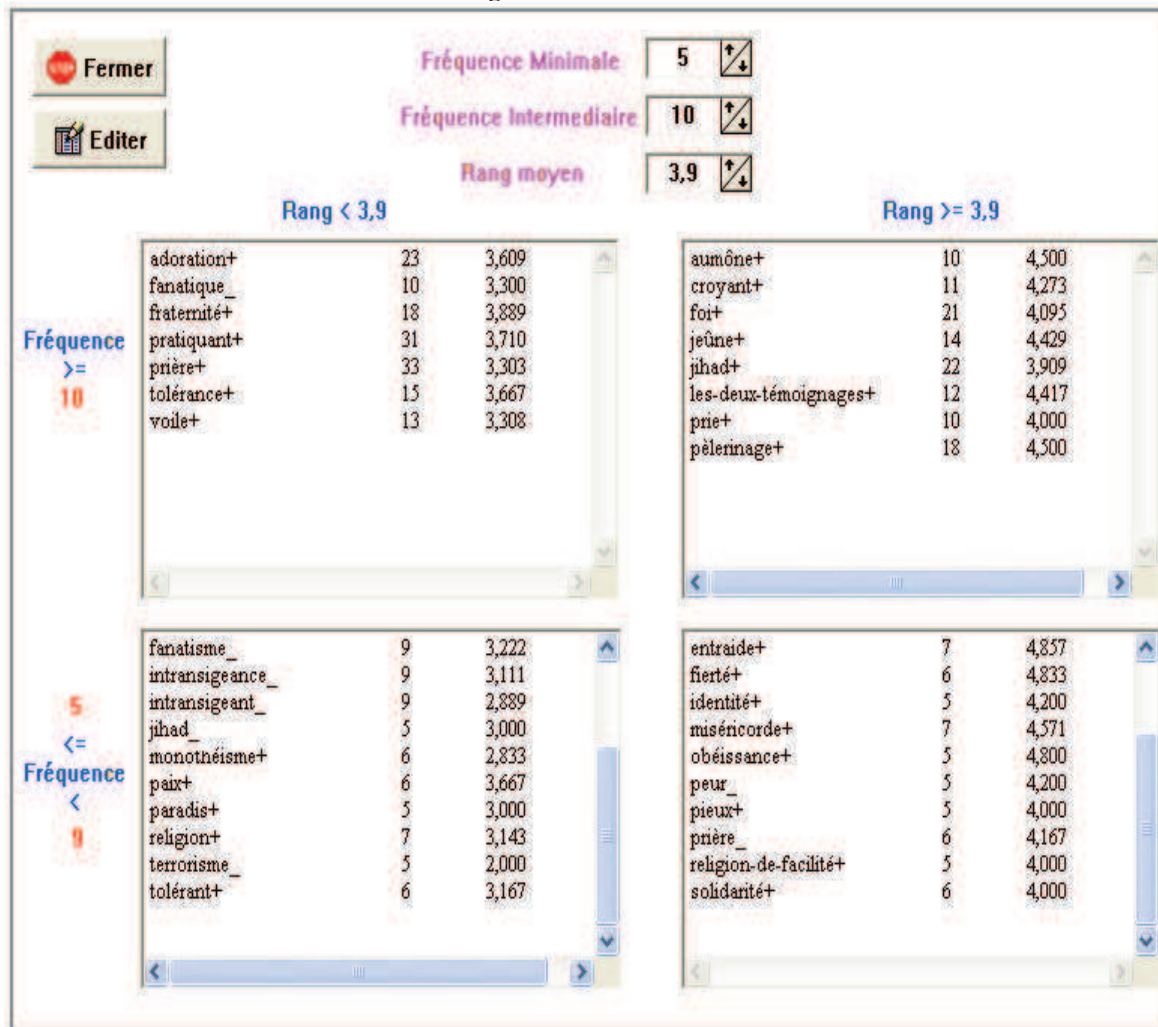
Fermer

Editer

Fréquence Minimale 5

Fréquence Intermediaire 10

Rang moyen 3,9

Rang < 3,9

Rang >= 3,9

Fréquence >= 10

| | | |
|---|---|---|
| adoration+ | 23 | 3,609 |
| fanatique_ | 10 | 3,300 |
| fraternité+ | 18 | 3,889 |
| pratiquant+ | 31 | 3,710 |
| prière+ | 33 | 3,303 |
| tolérance+ | 15 | 3,667 |
| voile+ | 13 | 3,308 |

| | | |
|---|---|---|
| aumône+ | 10 | 4,500 |
| croyant+ | 11 | 4,273 |
| foi+ | 21 | 4,095 |
| jeûne+ | 14 | 4,429 |
| jihad+ | 22 | 3,909 |
| les-deux-témoignages+ | 12 | 4,417 |
| prie+ | 10 | 4,000 |
| pèlerinage+ | 18 | 4,500 |

5 <= Fréquence < 9

| | | |
|---|---|---|
| fanatisme_ | 9 | 3,222 |
| intransigeance_ | 9 | 3,111 |
| intransigeant_ | 9 | 2,889 |
| jihad_ | 5 | 3,000 |
| monothéisme+ | 6 | 2,833 |
| paix+ | 6 | 3,667 |
| paradis+ | 5 | 3,000 |
| religion+ | 7 | 3,143 |
| terrorisme_ | 5 | 2,000 |
| tolérant+ | 6 | 3,167 |

| | | |
|---|---|---|
| entraide+ | 7 | 4,857 |
| fierté+ | 6 | 4,833 |
| identité+ | 5 | 4,200 |
| miséricorde+ | 7 | 4,571 |
| obéissance+ | 5 | 4,800 |
| peur_ | 5 | 4,200 |
| pieux+ | 5 | 4,000 |
| prière_ | 6 | 4,167 |
| religion-de-facilité+ | 5 | 4,000 |
| solidarité+ | 6 | 4,000 |